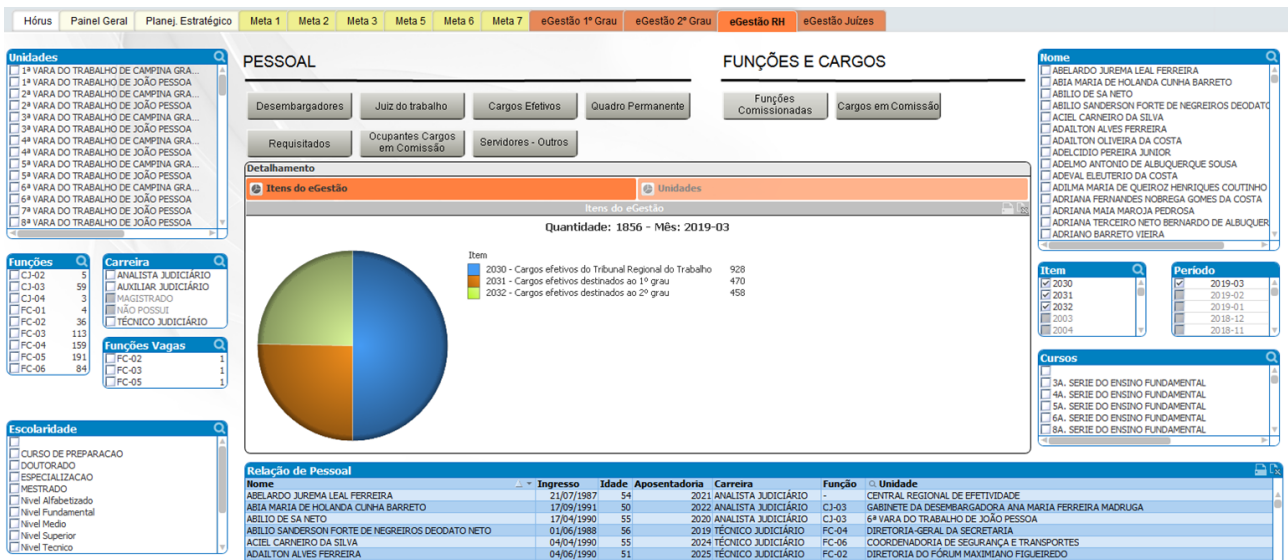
Hórus | Painel Geral | Planej. Estratégico | Meta 1 | Meta 2 | Meta 3 | Meta 5 | Meta 6 | Meta 7 | eGestão 1º Grau | eGestão 2º Grau | eGestão RH | eGestão Juízes

Unidades
1ª VARA DO TRABALHO DE CAMPINA GRA...
1ª VARA DO TRABALHO DE JOÃO PESSOA
2ª VARA DO TRABALHO DE CAMPINA GRA...
2ª VARA DO TRABALHO DE JOÃO PESSOA
3ª VARA DO TRABALHO DE CAMPINA GRA...
3ª VARA DO TRABALHO DE JOÃO PESSOA
4ª VARA DO TRABALHO DE CAMPINA GRA...
4ª VARA DO TRABALHO DE JOÃO PESSOA
5ª VARA DO TRABALHO DE CAMPINA GRA...
5ª VARA DO TRABALHO DE JOÃO PESSOA
6ª VARA DO TRABALHO DE CAMPINA GRA...
6ª VARA DO TRABALHO DE JOÃO PESSOA
7ª VARA DO TRABALHO DE JOÃO PESSOA
8ª VARA DO TRABALHO DE JOÃO PESSOA

Funções
| CJ-02 | 5 |
|---|---|
| CJ-03 | 59 |
| CJ-04 | 3 |
| FC-01 | 4 |
| FC-02 | 36 |
| FC-03 | 113 |
| FC-04 | 159 |
| FC-05 | 191 |
| FC-06 | 84 |

Carreira
ANALISTA JUDICIÁRIO
AUXILIAR JUDICIÁRIO
MAGISTRADO
NÃO POSSUI
TÉCNICO JUDICIÁRIO

Funções Vagas
| FC-02 | 1 |
|---|---|
| FC-03 | 1 |
| FC-05 | 1 |

Escolaridade
CURSO DE PREPARACAO
DOUTORADO
ESPECIALIZACAO
MESTRADO
Nivel Alfabetizado
Nivel Fundamental
Nivel Medio
Nivel Superior
Nivel Tecnico

PESSOAL
Desembargadores | Juiz do trabalho | Cargos Efetivos | Quadro Permanente
Requisitados | Ocupantes Cargos em Comissão | Servidores - Outros

FUNÇÕES E CARGOS
Funções Comissionadas | Cargos em Comissão

Detalhamento
Itens do eGestão | Unidades
Itens do eGestão
Quantidade: 1856 - Mês: 2019-03
Item
2030 - Cargos efetivos do Tribunal Regional do Trabalho 928
2031 - Cargos efetivos destinados ao 1º grau 470
2032 - Cargos efetivos destinados ao 2º grau 458

Nome
ABELARDO JUREMA LEAL FERREIRA
ABIA MARIA DE HOLANDA CUNHA BARRETO
ABILIO DE SA NETO
ABILIO SANDERSON FORTE DE NEGREIROS DEODAT
ACIEL CARNEIRO DA SILVA
ADAILTON ALVES FERREIRA
ADAILTON OLIVEIRA DA COSTA
ADELCIDIO PEREIRA JUNIOR
ADELMO ANTONIO DE ALBUQUERQUE SOUSA
ADEVAL ELEUTERIO DA COSTA
ADILMA MARIA DE QUEIROZ HENRIQUES COUTINHO
ADRIANA FERNANDES NOBREGA GOMES DA COSTA
ADRIANA MAIA MAROJA PEDROSA
ADRIANA TERCEIRO NETO BERNARDO DE ALBUQUER
ADRIANO BARRETO VIEIRA

Item
2030
2031
2032
2003
2004

Período
2019-03
2019-02
2019-01
2018-12
2018-11

Cursos
3A. SERIE DO ENSINO FUNDAMENTAL
4A. SERIE DO ENSINO FUNDAMENTAL
5A. SERIE DO ENSINO FUNDAMENTAL
6A. SERIE DO ENSINO FUNDAMENTAL
8A. SERIE DO ENSINO FUNDAMENTAL

Relação de Pessoal
| Nome | Ingresso | Idade | Aposentadoria | Carreira | Função | Unidade |
|---|---|---|---|---|---|---|
| ABELARDO JUREMA LEAL FERREIRA | 21/07/1987 | 54 | 2021 | ANALISTA JUDICIÁRIO | - | CENTRAL REGIONAL DE EFETIVIDADE |
| ABIA MARIA DE HOLANDA CUNHA BARRETO | 17/09/1991 | 50 | 2022 | ANALISTA JUDICIÁRIO | CJ-03 | GABINETE DA DESEMBARGADORA ANA MARIA FERREIRA MADRUGA |
| ABILIO DE SA NETO | 17/04/1990 | 55 | 2020 | ANALISTA JUDICIÁRIO | CJ-03 | 6ª VARA DO TRABALHO DE JOÃO PESSOA |
| ABILIO SANDERSON FORTE DE NEGREIROS DEODATO NETO | 01/06/1988 | 56 | 2019 | TÉCNICO JUDICIÁRIO | FC-04 | DIRETORIA-GERAL DA SECRETARIA |
| ACIEL CARNEIRO DA SILVA | 04/04/1990 | 55 | 2024 | TÉCNICO JUDICIÁRIO | FC-06 | COORDENADORIA DE SEGURANÇA E TRANSPORTES |
| ADAILTON ALVES FERREIRA | 04/06/1990 | 51 | 2025 | TÉCNICO JUDICIÁRIO | FC-02 | DIRETORIA DO FÓRUM MAXIMIANO FIGUEIREDO |